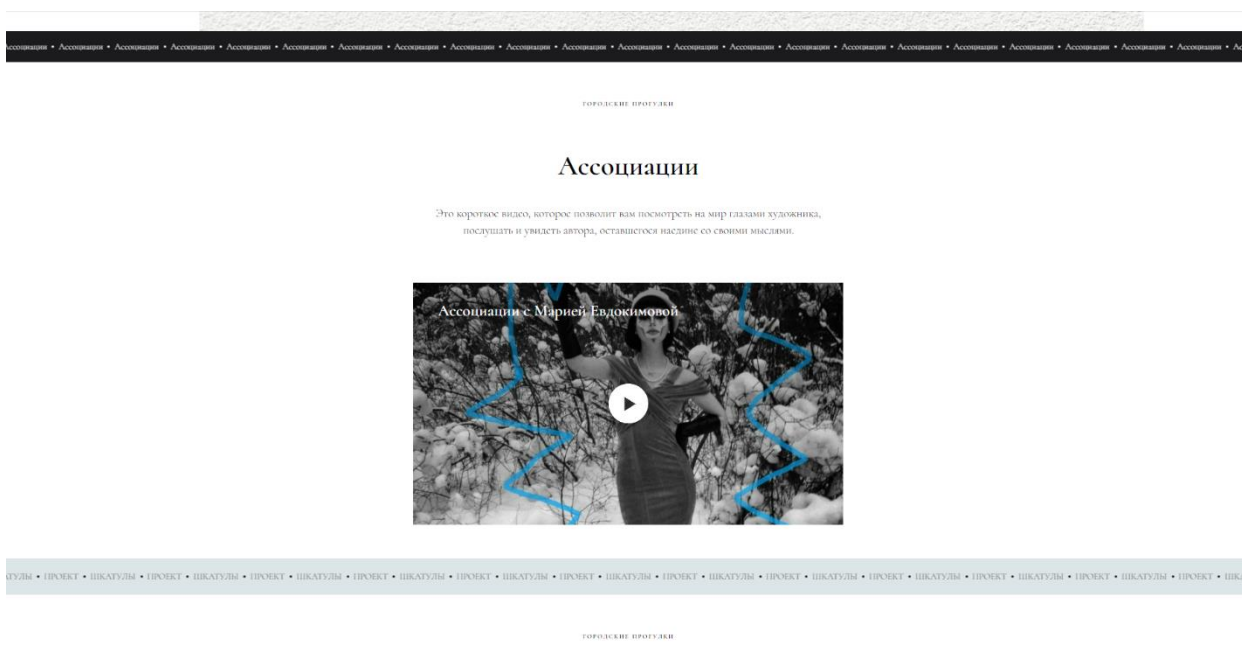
ссоциации • Ассоциации • Ассоциации • Ассоциации • Ассоциации • Ассоциации • Ассоциации • Ассоциации • Ассоциации • Ассоциации • Ассоциации • Ассоциации • Ассоциации • Ассоциации • Ассоциации • Ассоциации • Ассоциации • Ассоциации • Ассоциации • Ассоциации • Ассоциации • Ассоциации • А

ГОРОДСКИЕ ПРОГУЛКИ

Ассоциации

Это короткое видео, которое позволит вам посмотреть на мир глазами художника, послушать и увидеть автора, оставшегося наедине со своими мыслями.

Ассоциации с Марией Евдокимовой

ТУЛЫ • ПРОЕКТ • ШКАТУЛЫ • ПРОЕКТ • ШКАТУЛЫ • ПРОЕКТ • ШКАТУЛЫ • ПРОЕКТ • ШКАТУЛЫ • ПРОЕКТ • ШКАТУЛЫ • ПРОЕКТ • ШКАТУЛЫ • ПРОЕКТ • ШКАТУЛЫ • ПРОЕКТ • ШКАТУЛЫ • ПРОЕКТ • ШКАТУЛЫ • ПРОЕКТ • ШКА

ГОРОДСКИЕ ПРОГУЛКИ